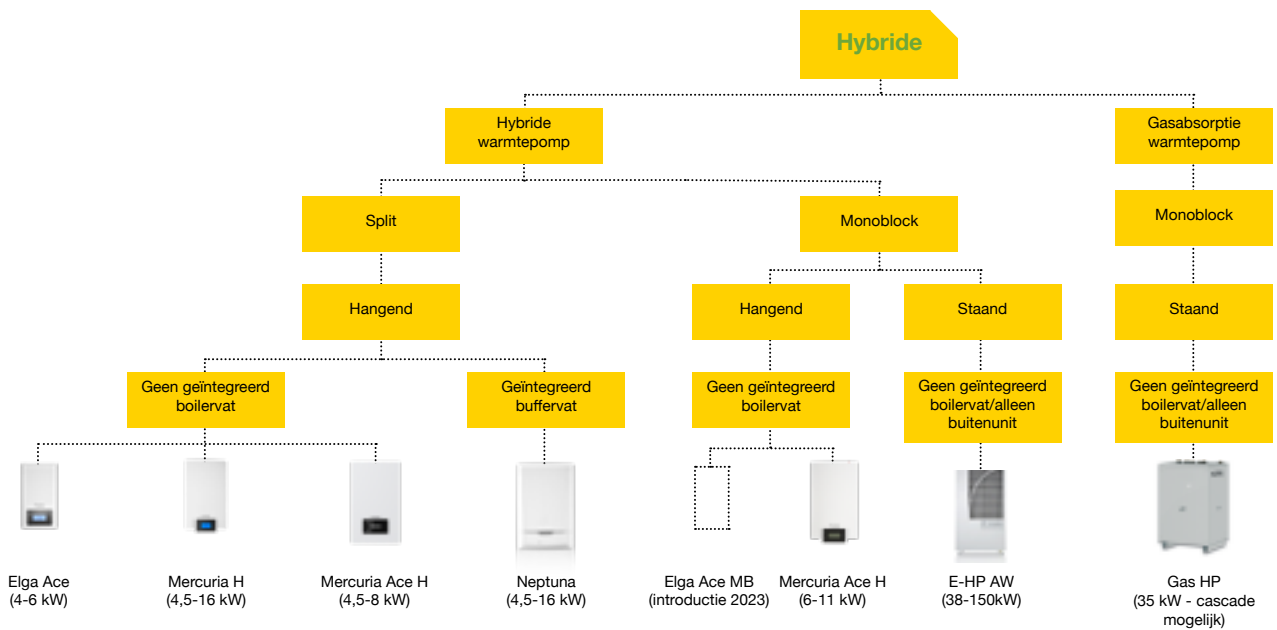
Hybride

Hybride warmtepomp

Gasabsorptie warmtepomp

Split

Monoblock

Monoblock

Hangend

Hangend

Staand

Staand

Geen geïntegreerd boilervat

Geïntegreerd buffervat

Geen geïntegreerd boilervat

Geen geïntegreerd boilervat/alleen buitenunit

Geen geïntegreerd boilervat/alleen buitenunit

Elga Ace (4-6 kW)

Mercuria H (4,5-16 kW)

Mercuria Ace H (4,5-8 kW)

Neptuna (4,5-16 kW)

Elga Ace MB (introductie 2023)

Mercuria Ace H (6-11 kW)

E-HP AW (38-150kW)

Gas HP (35 kW - cascade mogelijk)